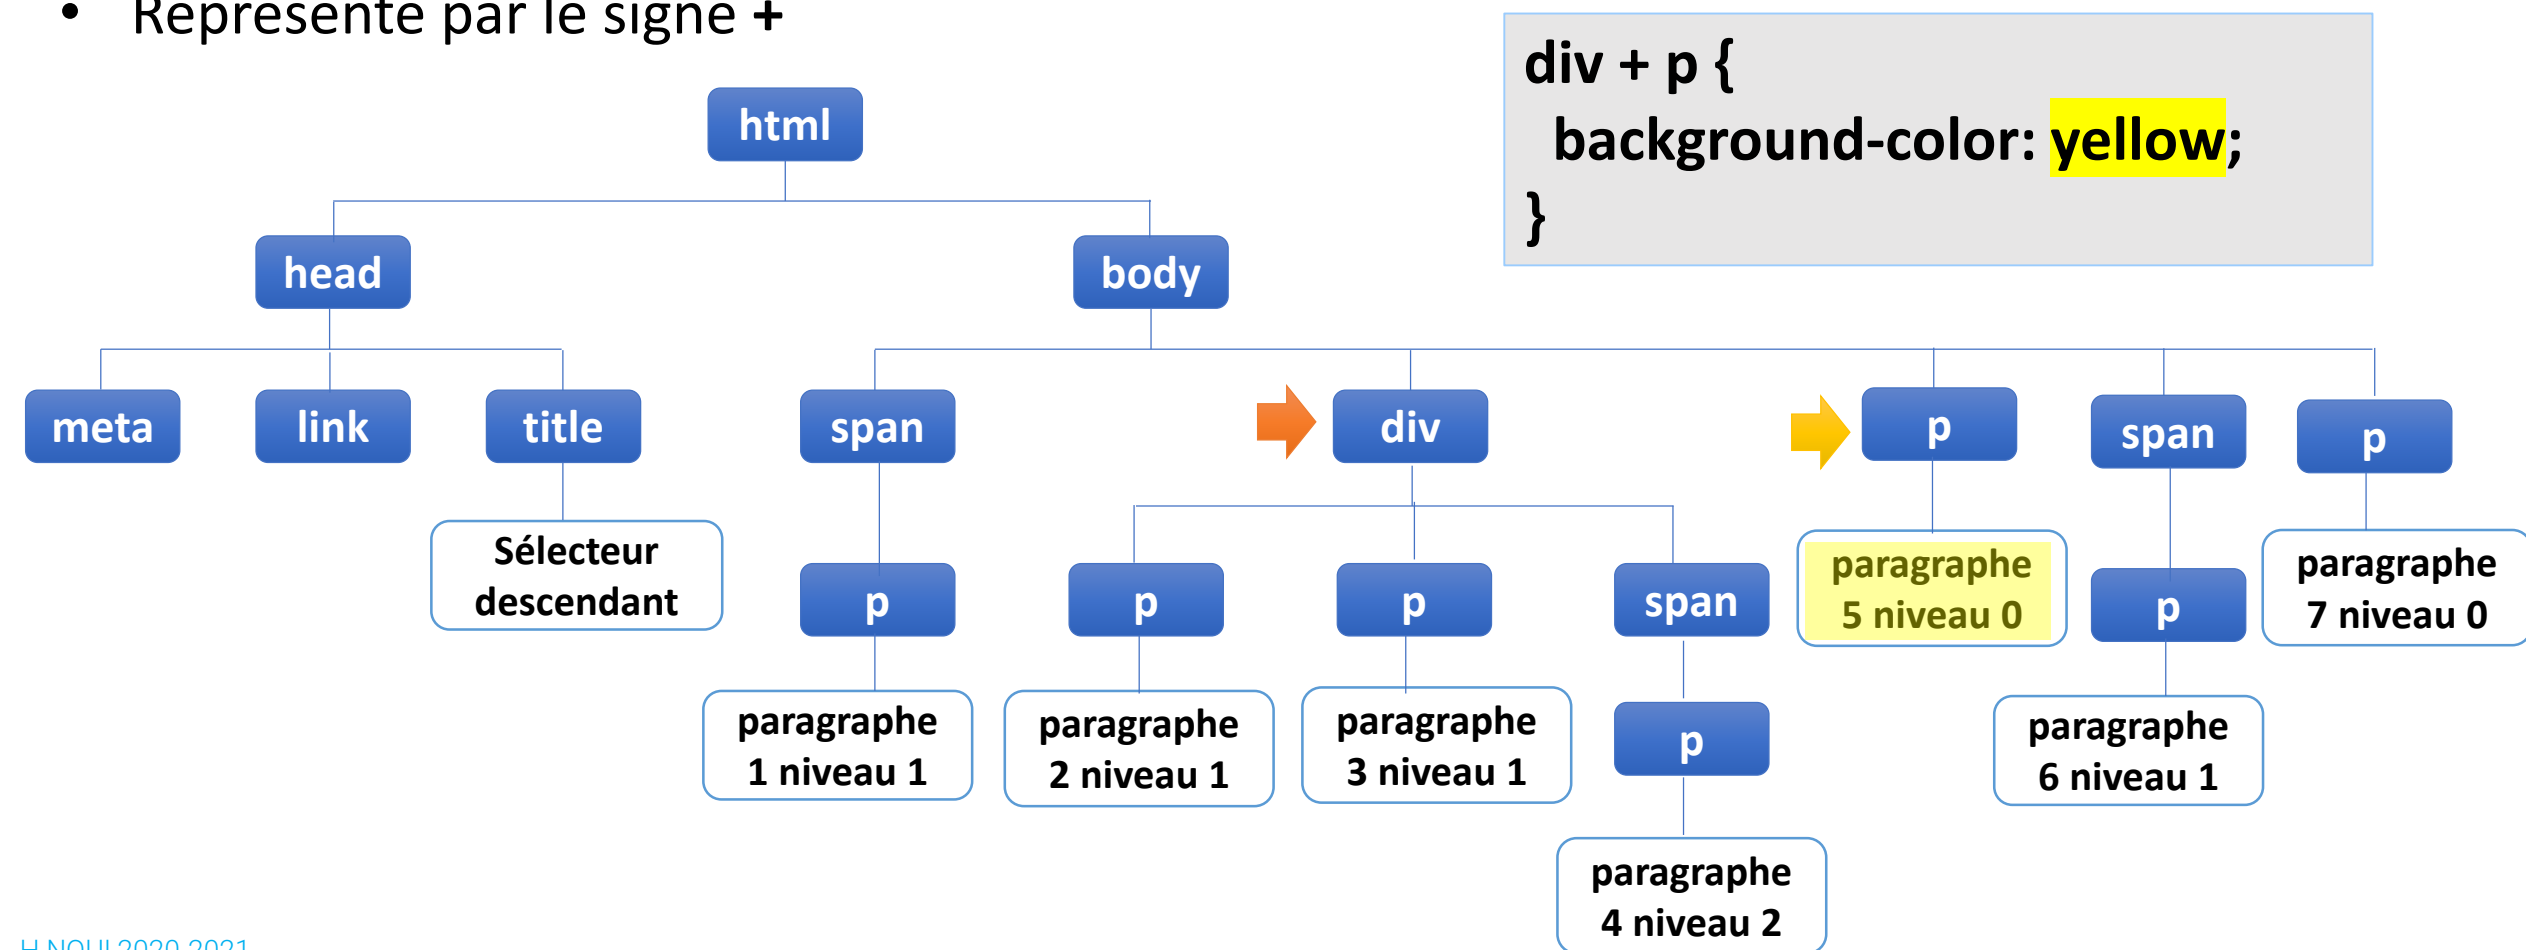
• Représenté par le signe +

div + p {
background-color: yellow;
}

html

head

body

meta

link

title

span

div

p

span

p

Sélecteur descendant

p

p

p

span

paragraphe 5 niveau 0

p

paragraphe 7 niveau 0

paragraphe 1 niveau 1

paragraphe 2 niveau 1

paragraphe 3 niveau 1

p

paragraphe 6 niveau 1

paragraphe 4 niveau 2

H.NOUI 2020-2021